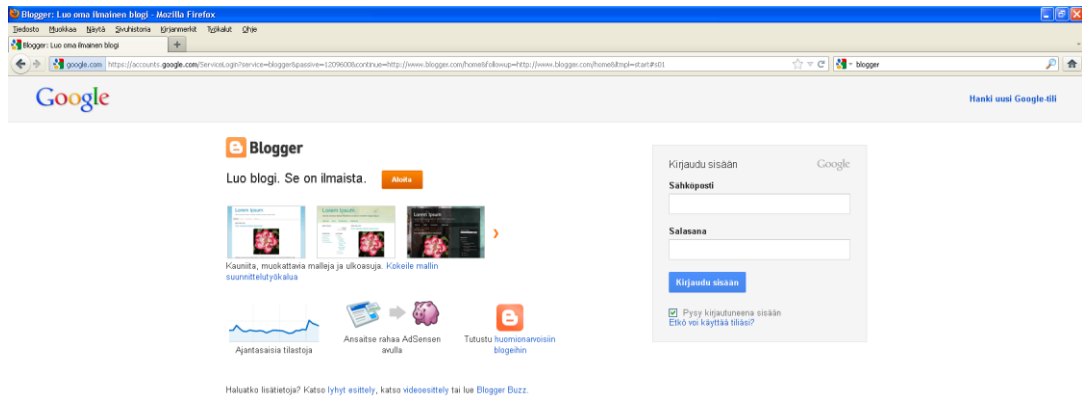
Blogger: Luo oma ilmainen blogi - Mozilla Firefox

Tiedosto Muokkaa Näytä Sivuhistoria Kirjanmerkit Työkalut Ohje

Blogger: Luo oma ilmainen blogi

google.com https://accounts.google.com/ServiceLogin?service=blogger&passive=1209600&continue=http://www.blogger.com/home&followup=http://www.blogger.com/home&ltmpl=start#s01

blogger

Google

Hanki uusi Google-tili

Blogger

Luo blogi. Se on ilmaista. Aloita

Kauniita, muokattavia malleja ja ulkoasuja. Kokeile mallin suunnittelutyökalua

Ajantasaisia tilastoja

Ansaitse rahaa AdSensen avulla

Tutustu huomionarvoisiin blogeihin

Haluatko lisätietoja? Katso lyhyt esittely, katso videoesittely tai lue Blogger Buzz.

Kirjaudu sisään

Google

Sähköposti

Salasana

Kirjaudu sisään

Pysy kirjautuneena sisään

Etkö voi käyttää tiliäsi?